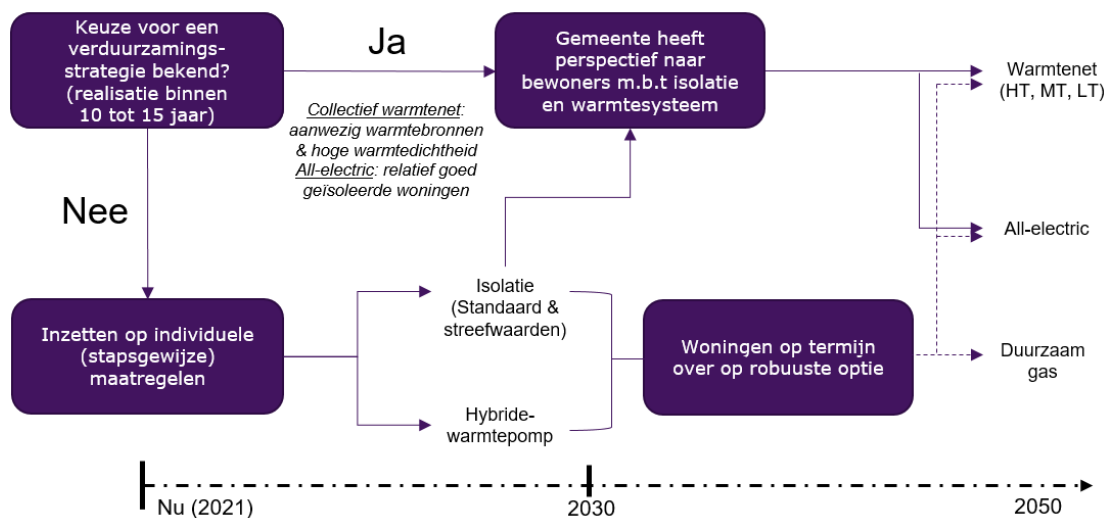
Keuze voor een verduurzamingsstrategie bekend? (realisatie binnen 10 tot 15 jaar)

Ja

Gemeente heeft perspectief naar bewoners m.b.t isolatie en warmtesysteem

Warmtenet (HT, MT, LT)

Collectief warmtenet: aanwezig warmtebronnen & hoge warmtedichtheid
All-electric: relatief goed geïsoleerde woningen

Nee

All-electric

Inzetten op individuele (stapsgewijze) maatregelen

Isolatie (Standaard & streefwaarden)

Hybride-warmtepomp

Woningen op termijn over op robuuste optie

Duurzaam gas

Nu (2021)

2030

2050